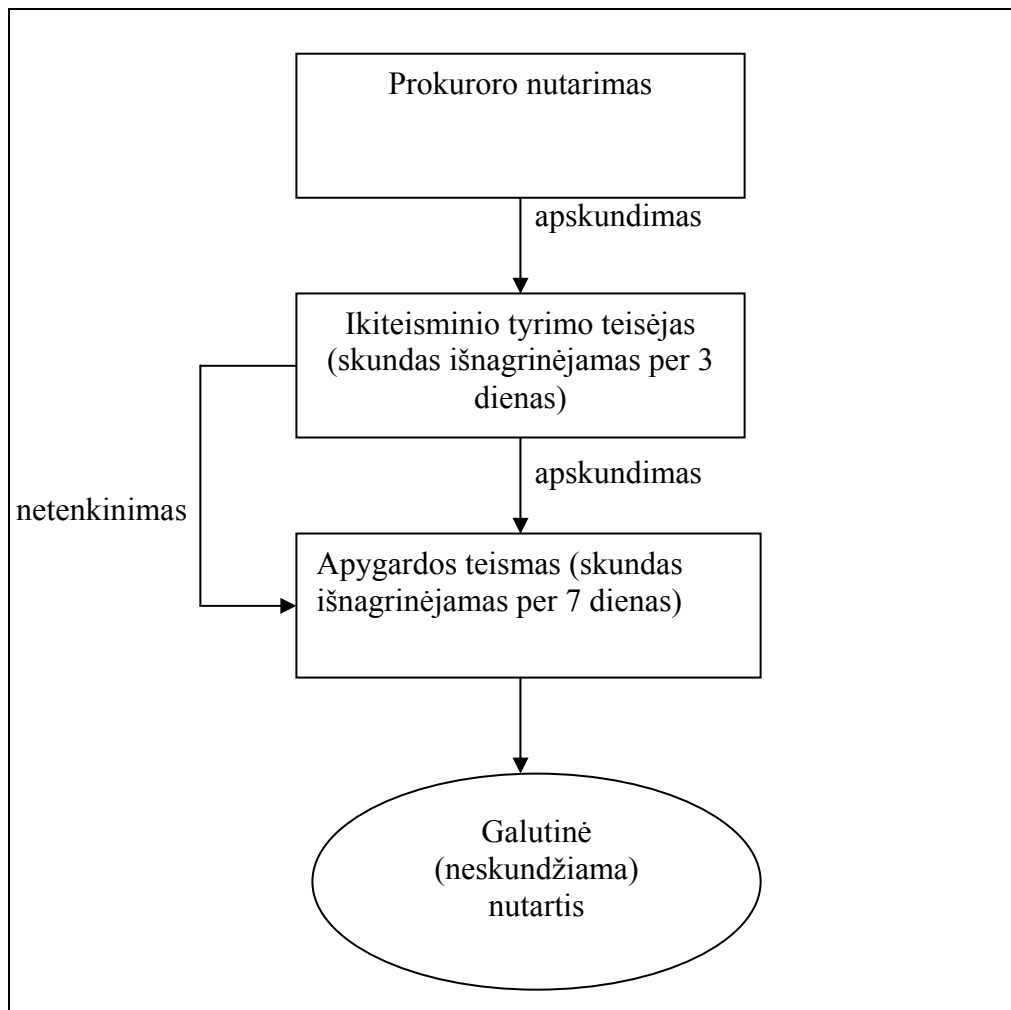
Prokuroro nutarimas

apskundimas

Ikiteisminio tyrimo teisėjas (skundas išnagrinėjamas per 3 dienas)

apskundimas

netenkinimas

Apygardos teismas (skundas išnagrinėjamas per 7 dienas)

Galutinė (neskundžiama) nutartis